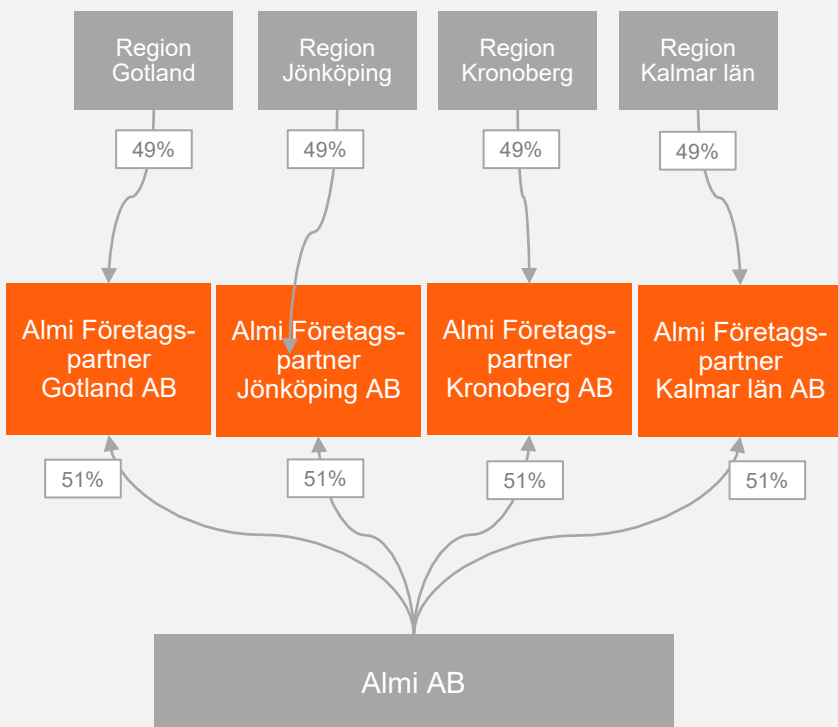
Region Gotland

Region Jönköping

Region Kronoberg

Region Kalmar län

49%

49%

49%

49%

Almi Företagspartner Gotland AB

Almi Företagspartner Jönköping AB

Almi Företagspartner Kronoberg AB

Almi Företagspartner Kalmar län AB

51%

51%

51%

51%

Almi AB